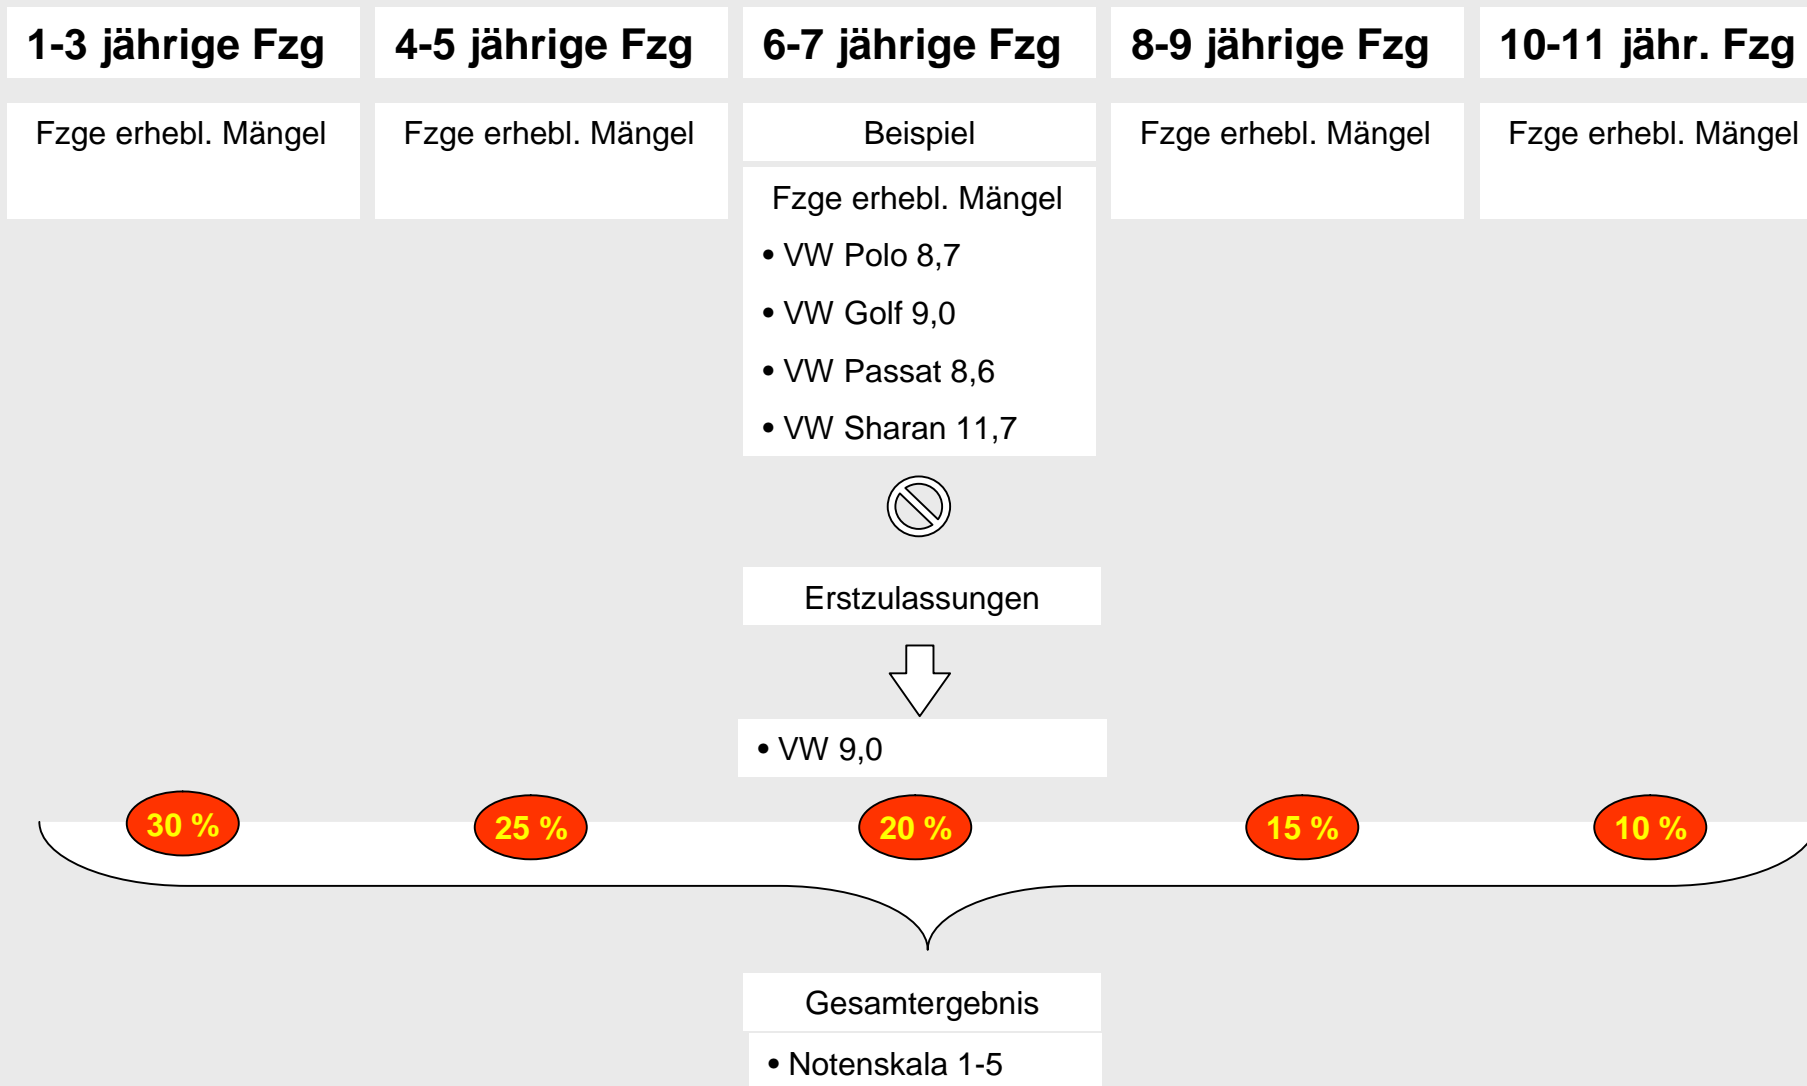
1-3 jährige Fzg

Fzge erhebl. Mängel

4-5 jährige Fzg

Fzge erhebl. Mängel

6-7 jährige Fzg

Beispiel

Fzge erhebl. Mängel

• VW Polo 8,7
• VW Golf 9,0
• VW Passat 8,6
• VW Sharan 11,7

Erstzulassungen

• VW 9,0

8-9 jährige Fzg

Fzge erhebl. Mängel

10-11 jähr. Fzg

Fzge erhebl. Mängel

30 %

25 %

20 %

15 %

10 %

Gesamtergebnis

• Notenskala 1-5